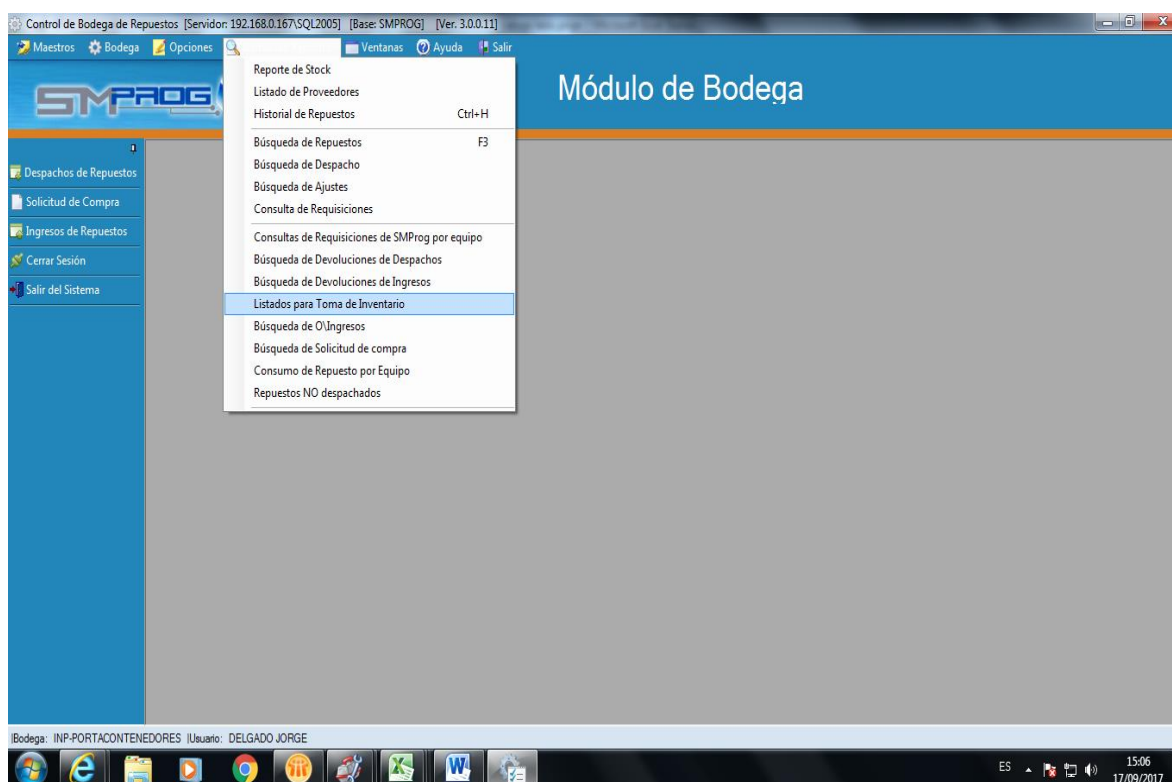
Control de Bodega de Repuestos [Servidor: 192.168.0.167\SQL2005] [Base: SMPROG] [Ver. 3.0.0.11]

Maestros Bodega Opciones Ventanas Ayuda Salir

SMPROG

Módulo de Bodega

Reporte de Stock
Listado de Proveedores
Historial de Repuestos Ctrl+H
Búsqueda de Repuestos F3
Búsqueda de Despacho
Búsqueda de Ajustes
Consulta de Requisiciones
Consultas de Requisiciones de SMProg por equipo
Búsqueda de Devoluciones de Despachos
Búsqueda de Devoluciones de Ingresos
Listados para Toma de Inventario
Búsqueda de O\Ingresos
Búsqueda de Solicitud de compra
Consumo de Repuesto por Equipo
Repuestos NO despachados

Despachos de Repuestos
Solicitud de Compra
Ingresos de Repuestos
Cerrar Sesión
Salir del Sistema

|Bodega: INP-PORTACONTENEDORES |Usuario: DELGADO JORGE

ES 15:06 17/09/2017